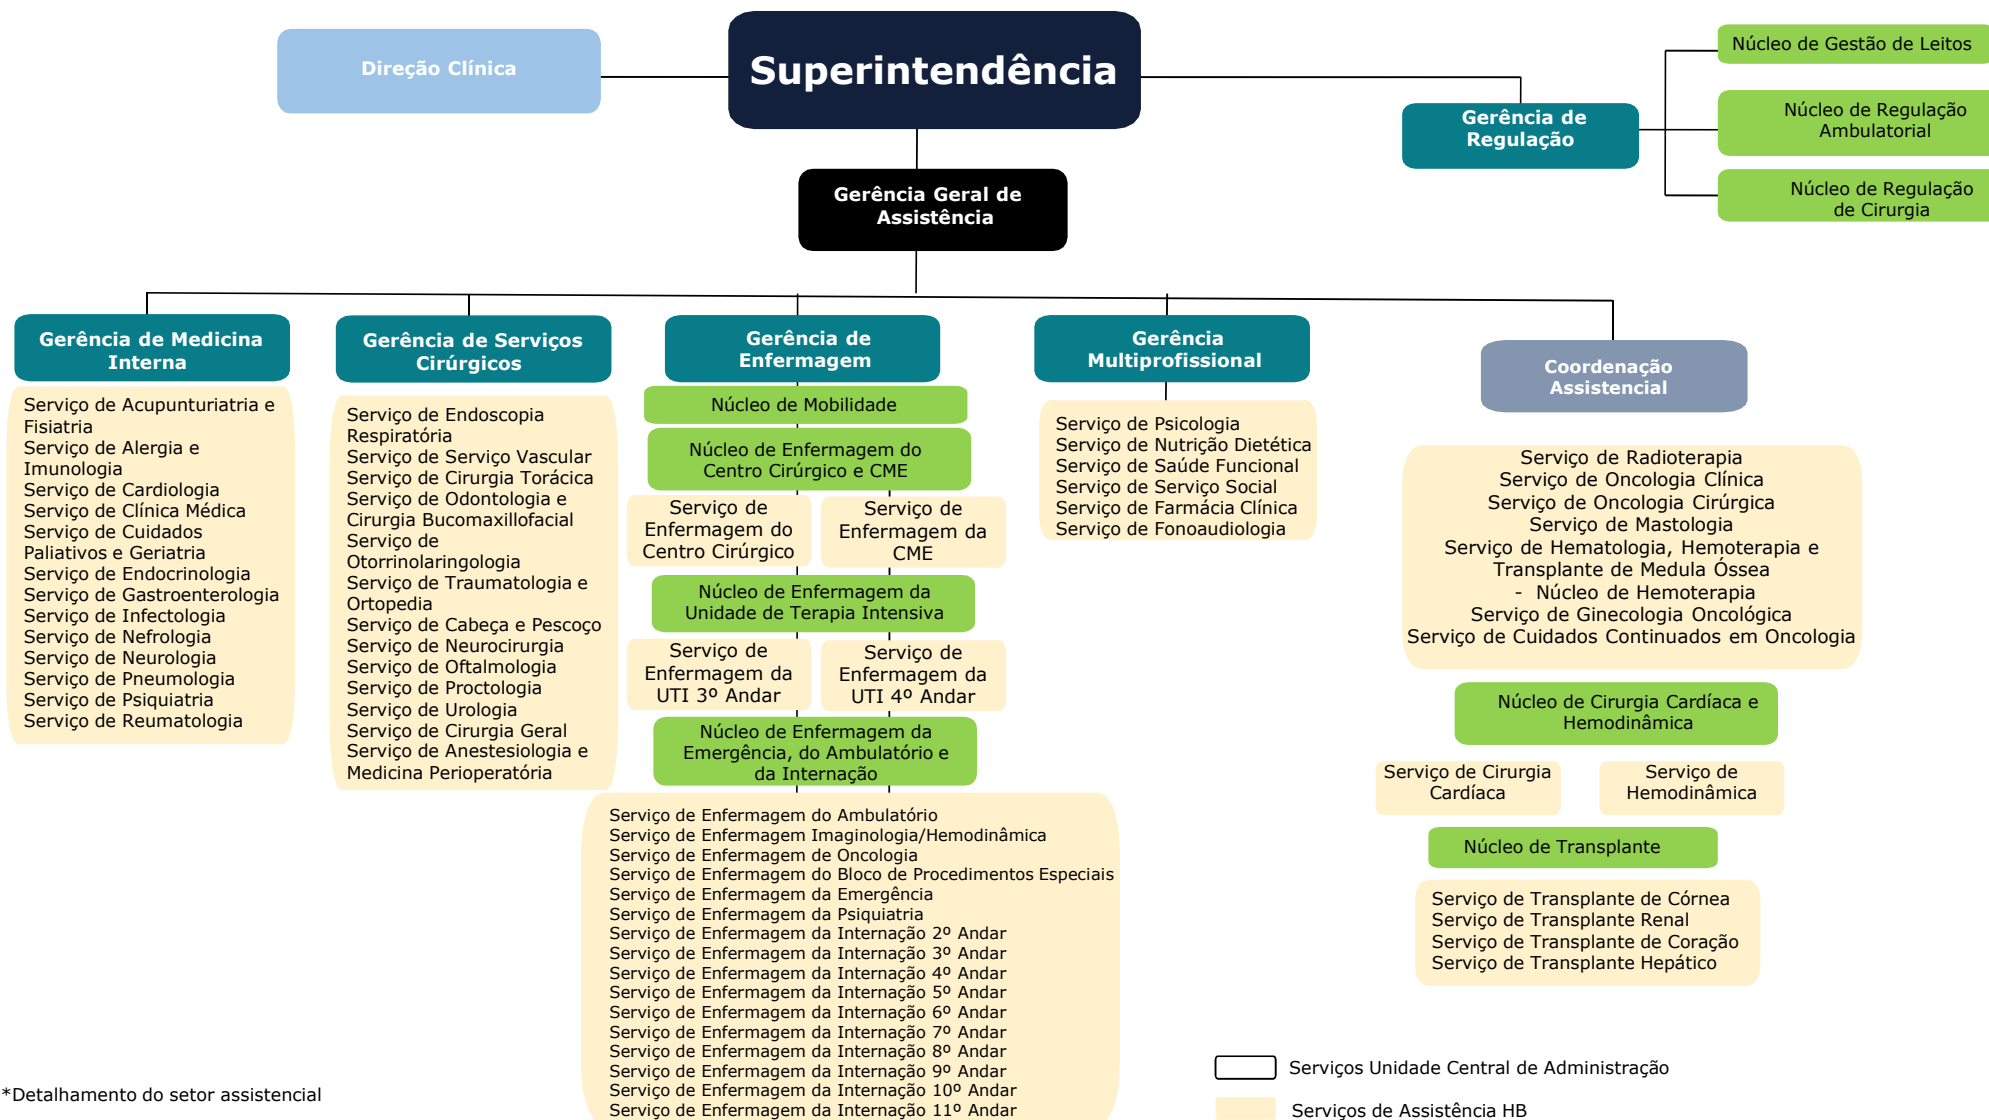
Direção Clínica

Superintendência

Gerência de Regulação

Núcleo de Gestão de Leitos

Núcleo de Regulação Ambulatorial

Núcleo de Regulação de Cirurgia

Gerência Geral de Assistência

Gerência de Medicina Interna

Serviço de Acupunturiatria e Fisiatria
Serviço de Alergia e Imunologia
Serviço de Cardiologia
Serviço de Clínica Médica
Serviço de Cuidados Paliativos e Geriatria
Serviço de Endocrinologia
Serviço de Gastroenterologia
Serviço de Infectologia
Serviço de Nefrologia
Serviço de Neurologia
Serviço de Pneumologia
Serviço de Psiquiatria
Serviço de Reumatologia

Gerência de Serviços Cirúrgicos

Serviço de Endoscopia Respiratória
Serviço de Serviço Vascular
Serviço de Cirurgia Torácica
Serviço de Odontologia e Cirurgia Bucomaxillofacial
Serviço de Otorrinolaringologia
Serviço de Traumatologia e Ortopedia
Serviço de Cabeça e Pescoço
Serviço de Neurocirurgia
Serviço de Oftalmologia
Serviço de Proctologia
Serviço de Urologia
Serviço de Cirurgia Geral
Serviço de Anestesiologia e Medicina Perioperatória

Gerência de Enfermagem

Núcleo de Mobilidade

Núcleo de Enfermagem do Centro Cirúrgico e CME

Serviço de Enfermagem do Centro Cirúrgico

Serviço de Enfermagem da CME

Núcleo de Enfermagem da Unidade de Terapia Intensiva

Serviço de Enfermagem da UTI 3º Andar

Serviço de Enfermagem da UTI 4º Andar

Núcleo de Enfermagem da Emergência, do Ambulatório e da Internação

Serviço de Enfermagem do Ambulatório
Serviço de Enfermagem Imaginologia/Hemodinâmica
Serviço de Enfermagem de Oncologia
Serviço de Enfermagem do Bloco de Procedimentos Especiais
Serviço de Enfermagem da Emergência
Serviço de Enfermagem da Psiquiatria
Serviço de Enfermagem da Internação 2º Andar
Serviço de Enfermagem da Internação 3º Andar
Serviço de Enfermagem da Internação 4º Andar
Serviço de Enfermagem da Internação 5º Andar
Serviço de Enfermagem da Internação 6º Andar
Serviço de Enfermagem da Internação 7º Andar
Serviço de Enfermagem da Internação 8º Andar
Serviço de Enfermagem da Internação 9º Andar
Serviço de Enfermagem da Internação 10º Andar
Serviço de Enfermagem da Internação 11º Andar

Gerência Multiprofissional

Serviço de Psicologia
Serviço de Nutrição Dietética
Serviço de Saúde Funcional
Serviço de Serviço Social
Serviço de Farmácia Clínica
Serviço de Fonoaudiologia

Coordenação Assistencial

Serviço de Radioterapia
Serviço de Oncologia Clínica
Serviço de Oncologia Cirúrgica
Serviço de Mastologia
Serviço de Hematologia, Hemoterapia e Transplante de Medula Óssea
- Núcleo de Hemoterapia
Serviço de Ginecologia Oncológica
Serviço de Cuidados Continuados em Oncologia

Núcleo de Cirurgia Cardíaca e Hemodinâmica

Serviço de Cirurgia Cardíaca

Serviço de Hemodinâmica

Núcleo de Transplante

Serviço de Transplante de Córnea
Serviço de Transplante Renal
Serviço de Transplante de Coração
Serviço de Transplante Hepático

Serviços Unidade Central de Administração

Serviços de Assistência HB

*Detalhamento do setor assistencial